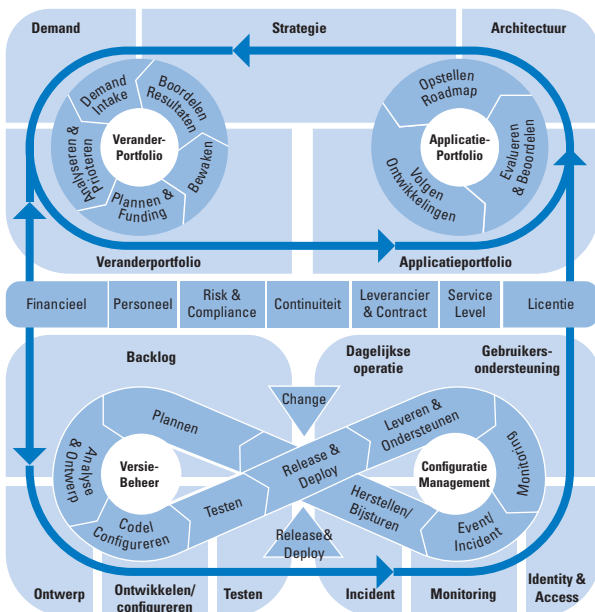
Demand

Strategie

Architectuur

Demand Intake

Boordelen Resultaten

Analyseren & Prioteren

Verander-Portfolio

Bewaken

Plannen & Funding

Opstellen Roadmap

Applicatie-Portfolio

Evalueren & Beoordelen

Volgen Ontwikkelingen

Veranderportfolio

Applicatieportfolio

Financieel

Personeel

Risk & Compliance

Continuiteit

Leverancier & Contract

Service Level

Licentie

Backlog

Dagelijkse operatie

Gebruikers-ondersteuning

Change

Plannen

Leveren & Ondersteunen

Analyse & Ontwerp

Versie-Beheer

Release & Deploy

Configuratie Management

Monitoring

Testen

Herstellen/ Bijsturen

Code/ Configureren

Event/ Incident

Release& Deploy

Ontwerp

Ontwikkelen/ configureren

Testen

Incident

Monitoring

Identity & Access